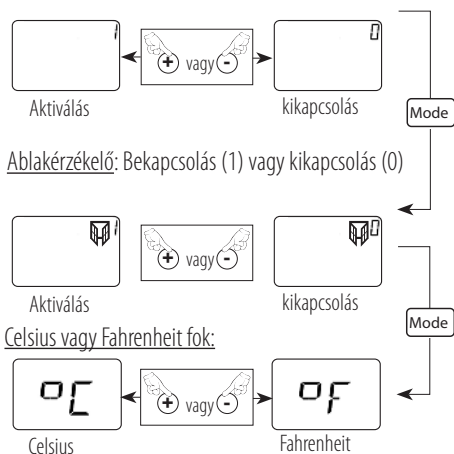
1 + vagy - 0

Aktiválás kikapcsolás

Mode

Ablakérzékelő: Bekapcsolás (1) vagy kikapcsolás (0)

1 + vagy - 0

Aktiválás kikapcsolás

Mode

Celsius vagy Fahrenheit fok:

°C + vagy - °F

Celsius Fahrenheit